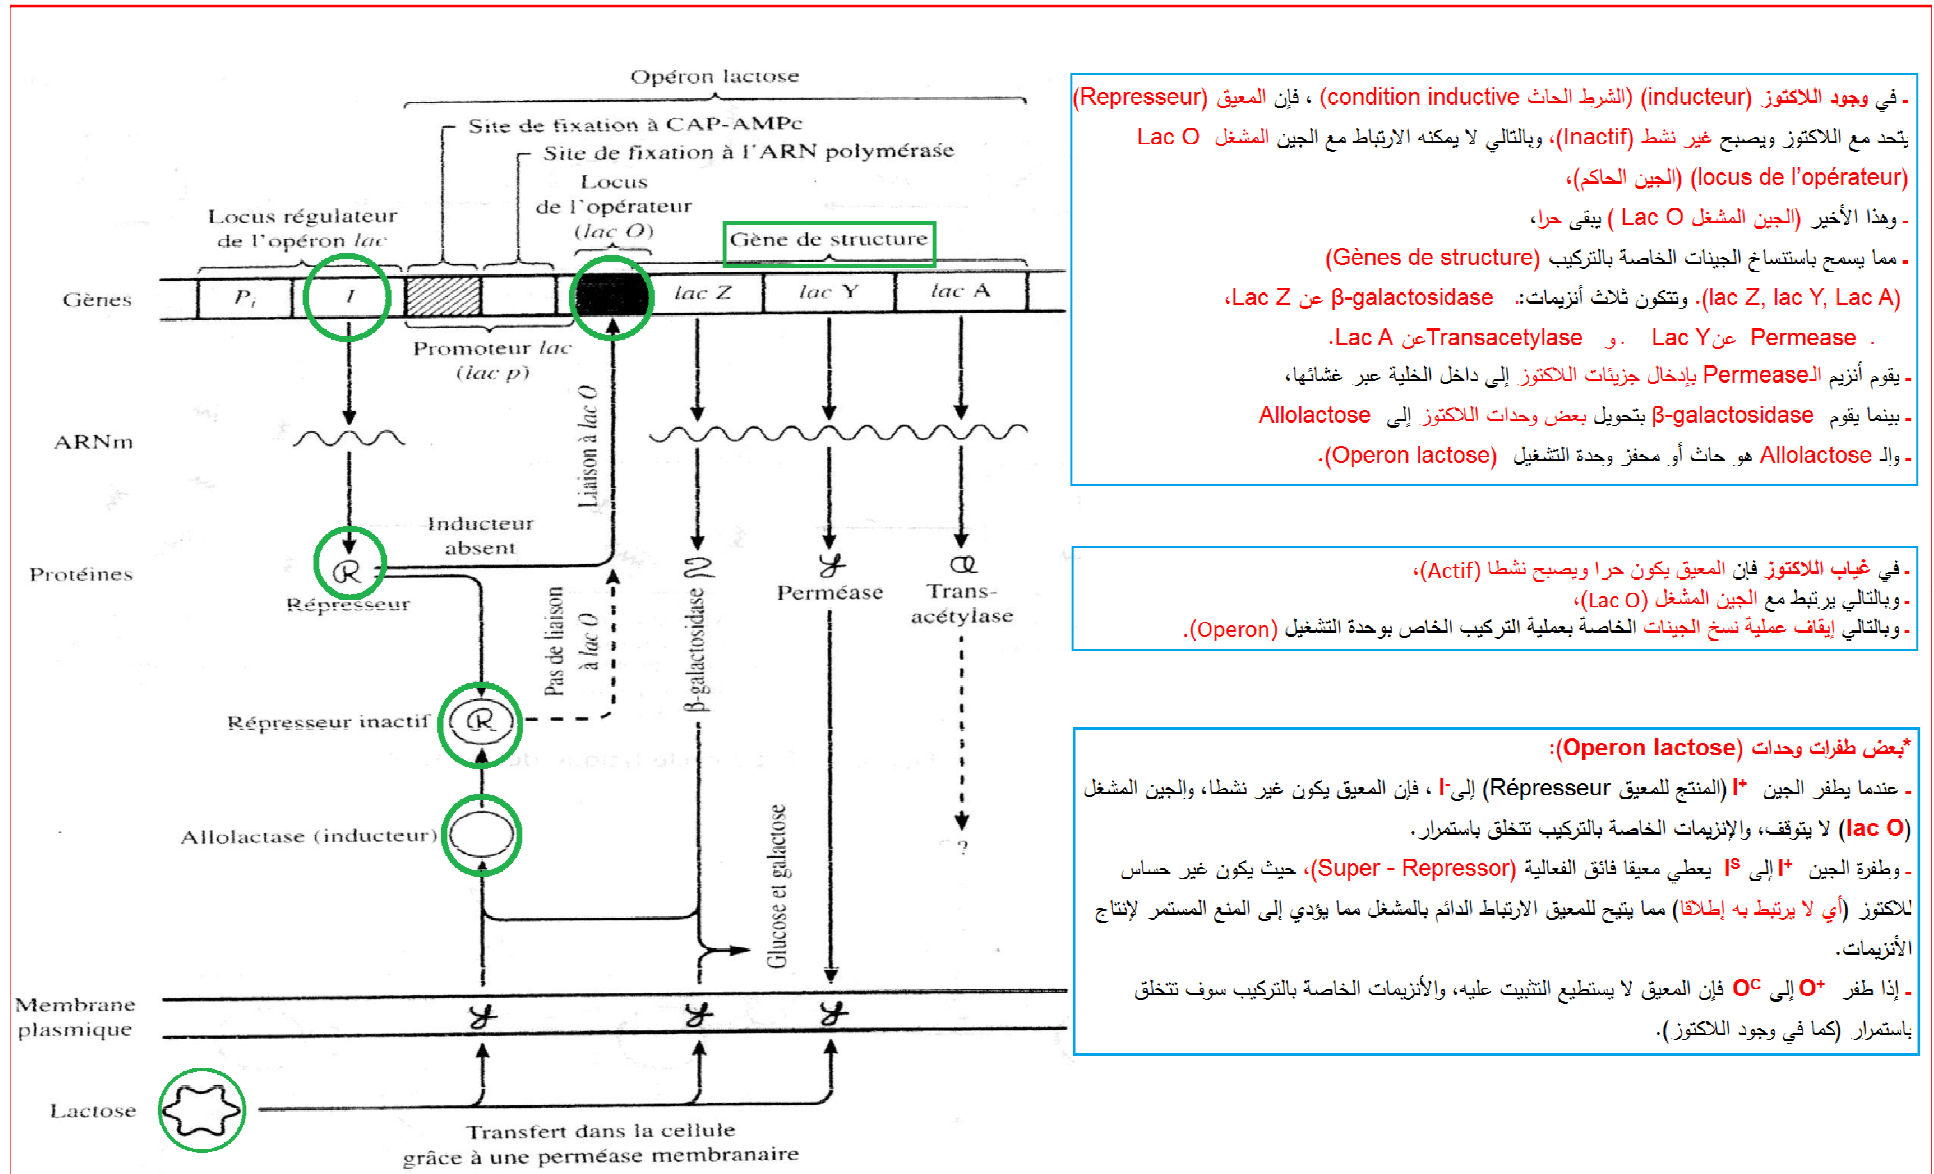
Opéron lactose

Site de fixation à CAP-AMPc

Site de fixation à l'ARN polymérase

Locus de l'opérateur (lac O)

Locus régulateur de l'opéron lac

Gène de structure

Gènes

$P_i$

$I$

lac Z

lac Y

lac A

Promoteur lac (lac p)

ARNm

Liaison à lac O

Inducteur absent

Protéines

Répresseur

Pas de liaison à lac O

β-galactosidase

Perméase

Trans-acétylase

Répresseur inactif

Allolactase (inducteur)

Glucose et galactose

?

Membrane plasmique

Lactose

Transfert dans la cellule grâce à une perméase membranaire

- في وجود اللاكتوز (inducteur) (الشرط الحاث condition inductive) ، فإن المعيق (Represseur) يتحد مع اللاكتوز ويصبح غير نشط (Inactif)، وبالتالي لا يمكنه الارتباط مع الجين المشغل Lac O (locus de l'opérateur) (الجين الحاكم)،

- وهذا الأخير (الجين المشغل Lac O ) يبقى حرا،

- مما يسمح باستنساخ الجينات الخاصة بالتركيب (Gènes de structure)

(lac Z, lac Y, Lac A). وتتكون ثلاث أنزيمات: β-galactosidase عن Lac Z،

Permease عن Lac Y . و Transacetylase عن Lac A.

- يقوم أنزيم الPermease بإدخال جزيئات اللاكتوز إلى داخل الخلية عبر غشائها،

- بينما يقوم β-galactosidase بتحويل بعض وحدات اللاكتوز إلى Allolactose

- وال Allolactose هو حاث أو محفز وحدة التشغيل (Operon lactose).

- في غياب اللاكتوز فإن المعيق يكون حرا ويصبح نشطا (Actif)،

- وبالتالي يرتبط مع الجين المشغل (Lac O)،

- وبالتالي إيقاف عملية نسخ الجينات الخاصة بعملية التركيب الخاص بوحدة التشغيل (Operon).

*بعض طفرات وحدات (Operon lactose):

- عندما يطفر الجين $I^+$ (المنتج للمعيق Répresseur) إلى $I^-$ ، فإن المعيق يكون غير نشطا، والجين المشغل (lac O) لا يتوقف، والإنزيمات الخاصة بالتركيب تتخلق باستمرار.

- وطفرة الجين $I^+$ إلى $I^S$ يعطي معيقا فائق الفعالية (Super - Repressor)، حيث يكون غير حساس للاكتوز (أي لا يرتبط به إطلاقا) مما يتيح للمعيق الارتباط الدائم بالمشغل مما يؤدي إلى المنع المستمر لإنتاج الأنزيمات.

- إذا طفر $O^+$ إلى $O^C$ فإن المعيق لا يستطيع التثبيت عليه، والأنزيمات الخاصة بالتركيب سوف تتخلق باستمرار (كما في وجود اللاكتوز).